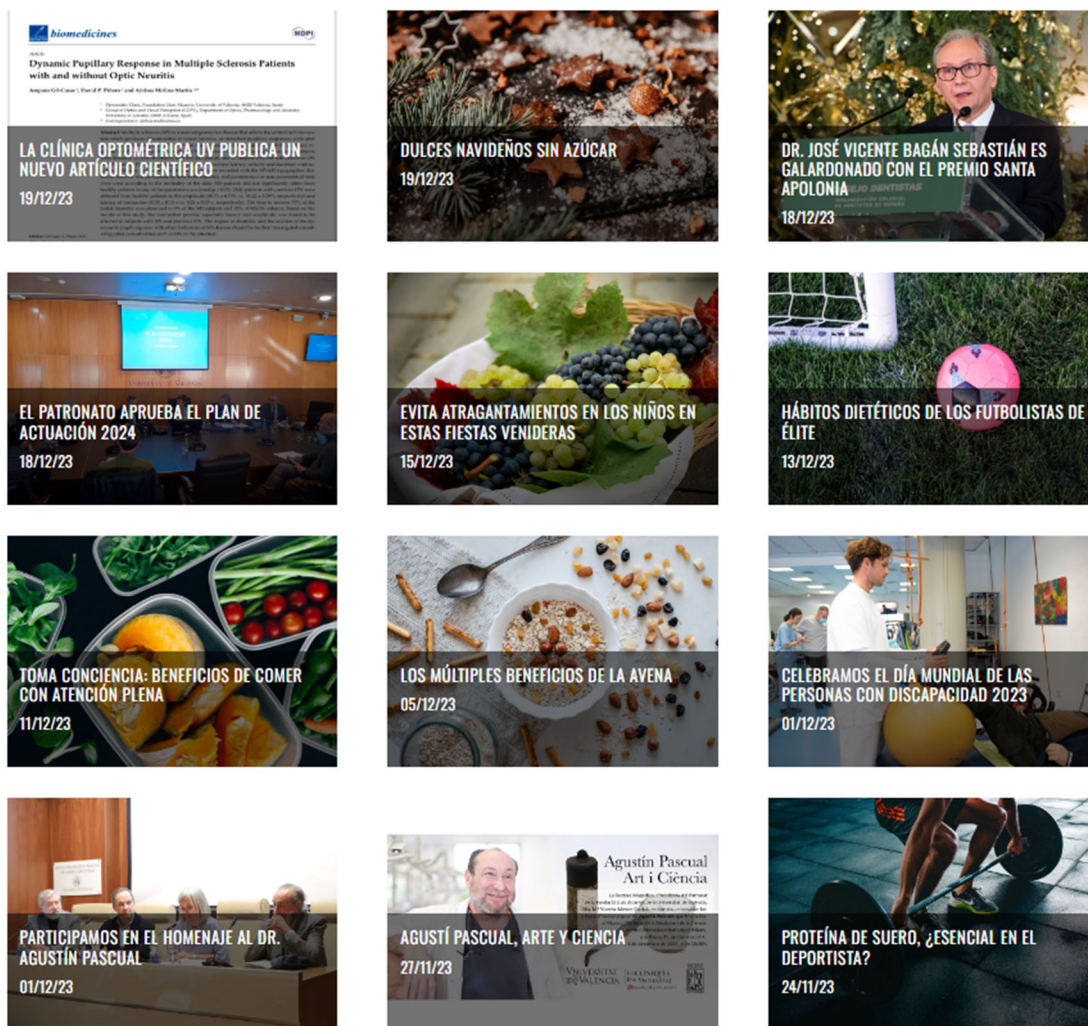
biomedicines

MDPI

Dynamic Pupillary Response in Multiple Sclerosis Patients with and without Optic Neuritis

LA CLÍNICA OPTOMÉTRICA UV PUBLICA UN NUEVO ARTÍCULO CIENTÍFICO
19/12/23

DULCES NAVIDEÑOS SIN AZÚCAR
19/12/23

DR. JOSÉ VICENTE BAGÁN SEBASTIÁN ES GALARDONADO CON EL PREMIO SANTA APOLONIA
18/12/23

EL PATRONATO APRUEBA EL PLAN DE ACTUACIÓN 2024
18/12/23

EVITA ATRAGANTAMIENTOS EN LOS NIÑOS EN ESTAS FIESTAS VENIDERAS
15/12/23

HÁBITOS DIETÉTICOS DE LOS FUTBOLISTAS DE ÉLITE
13/12/23

TOMA CONCIENCIA: BENEFICIOS DE COMER CON ATENCIÓN PLENA
11/12/23

LOS MÚLTIPLES BENEFICIOS DE LA AVENA
05/12/23

CELEBRAMOS EL DÍA MUNDIAL DE LAS PERSONAS CON DISCAPACIDAD 2023
01/12/23

PARTICIPAMOS EN EL HOMENAJE AL DR. AGUSTÍN PASCUAL
01/12/23

Agustín Pascual Art i Ciència

AGUSTÍ PASCUAL, ARTE Y CIENCIA
27/11/23

VNIVERSITAT DE VALÈNCIA

PROTEÍNA DE SUERO, ¿ESENCIAL EN EL DEPORTISTA?
24/11/23